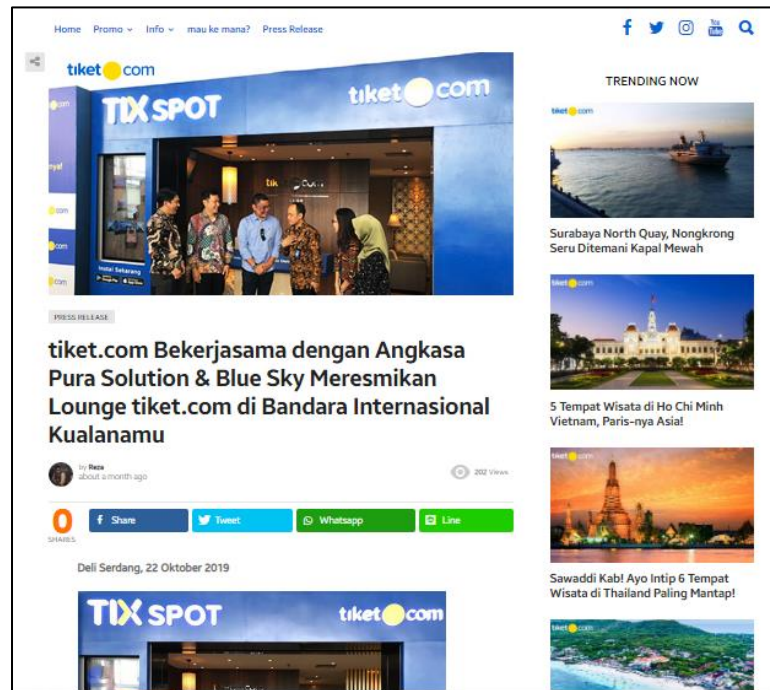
Home Promo Info mau ke mana? Press Release

TRENDING NOW

tiket.com

TIX SPOT tiket.com

Instal Sekarang

PRESS RELEASE

tiket.com Bekerjasama dengan Angkasa Pura Solution & Blue Sky Meresmikan Lounge tiket.com di Bandara Internasional Kualanamu

by Reza
about a month ago

202 Views

0 SHARES

Share Tweet Whatsapp Line

Deli Serdang, 22 Oktober 2019

TIX SPOT tiket.com

Surabaya North Quay, Nongkrong Seru Ditemani Kapal Mewah

5 Tempat Wisata di Ho Chi Minh Vietnam, Paris-nya Asia!

Sawaddi Kab! Ayo Intip 6 Tempat Wisata di Thailand Paling Mantap!